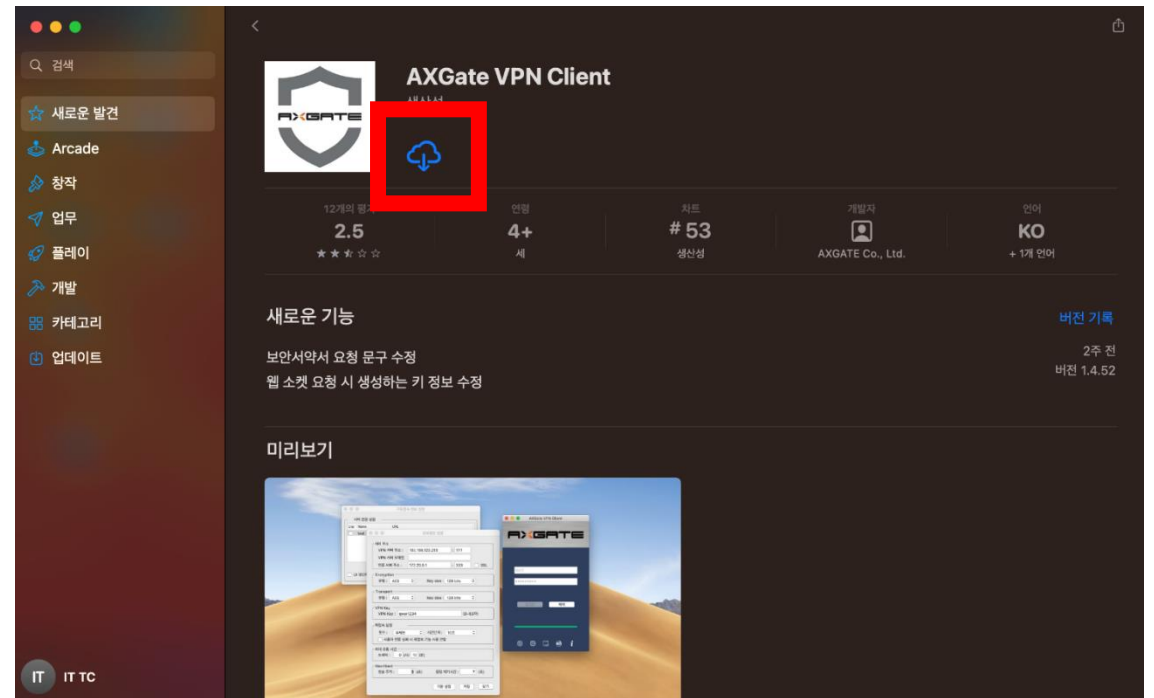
검색

새로운 발견

Arcade

창작

업무

플레이

개발

카테고리

업데이트

IT IT TC

AXGATE

AXGate VPN Client

생산성

12개의 평가
2.5
★★★☆☆

연령
4+
세

차트
#53
생산성

개발자
AXGATE Co., Ltd.

언어
KO
+ 1개 언어

새로운 기능

버전 기록

보안서약서 요청 문구 수정
웹 소켓 요청 시 생성하는 키 정보 수정

2주 전
버전 1.4.52

미리보기

AXGATE